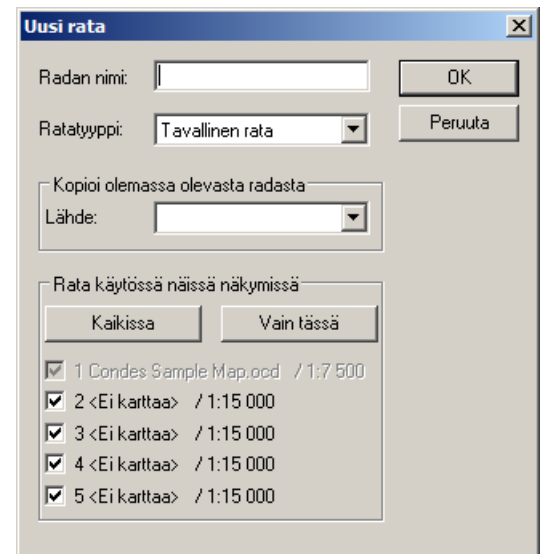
Uusi rata

Radan nimi:

OK

Ratatyyppi: Tavallinen rata

Peruuta

Kopioi olemassa olevasta radasta

Lähde:

Rata käytössä näissä näkymissä

Kaikissa

Vain tässä

1 Condes Sample Map.ocd / 1:7 500

2 <Ei karttaa> / 1:15 000

3 <Ei karttaa> / 1:15 000

4 <Ei karttaa> / 1:15 000

5 <Ei karttaa> / 1:15 000